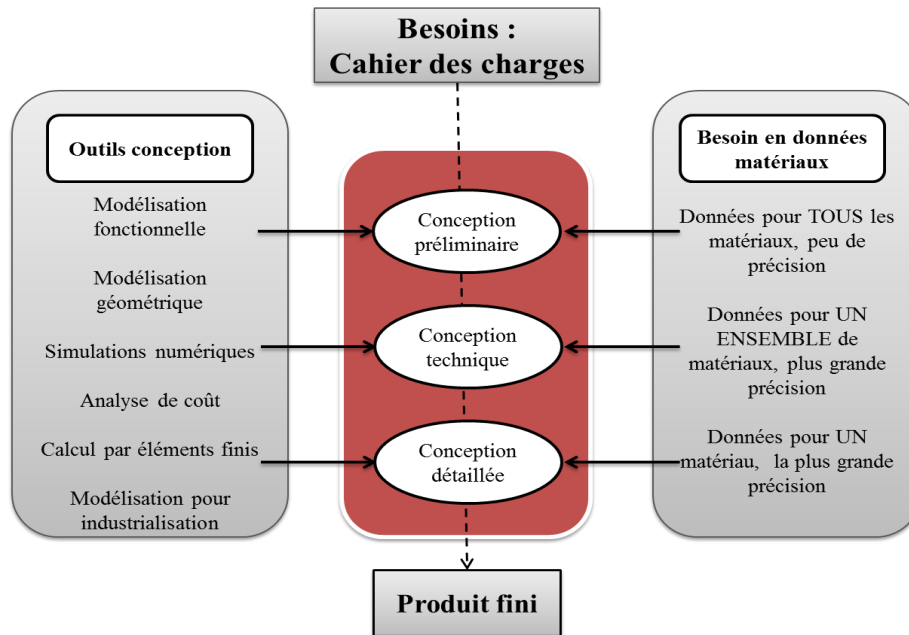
Besoins : Cahier des charges

Outils conception

Modélisation fonctionnelle

Modélisation géométrique

Simulations numériques

Analyse de coût

Calcul par éléments finis

Modélisation pour industrialisation

Conception préliminaire

Conception technique

Conception détaillée

Besoin en données matériaux

Données pour TOUS les matériaux, peu de précision

Données pour UN ENSEMBLE de matériaux, plus grande précision

Données pour UN matériau, la plus grande précision

Produit fini